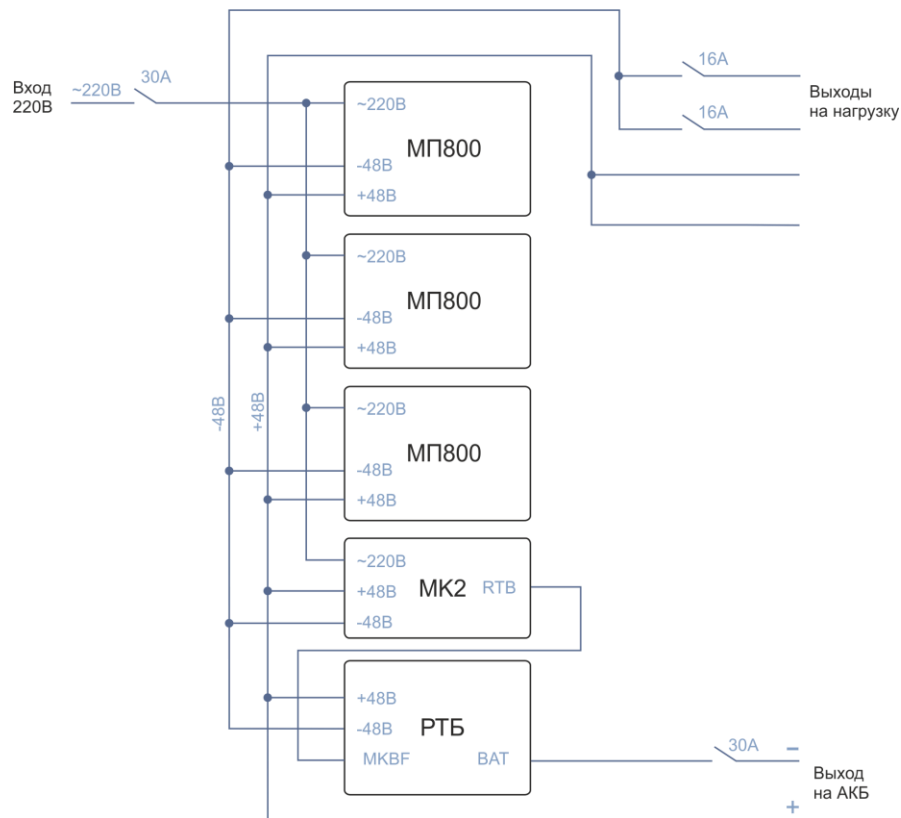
Вход 220В

~220В

30А

16А

16А

Выходы на нагрузку

~220В
МП800
-48В
+48В

~220В
МП800
-48В
+48В

-48В

+48В

~220В
МП800
-48В
+48В

~220В
МК2
+48В
RTB
-48В

+48В
РТБ
-48В
MKBF
BAT

30А

–

Выход на АКБ

+